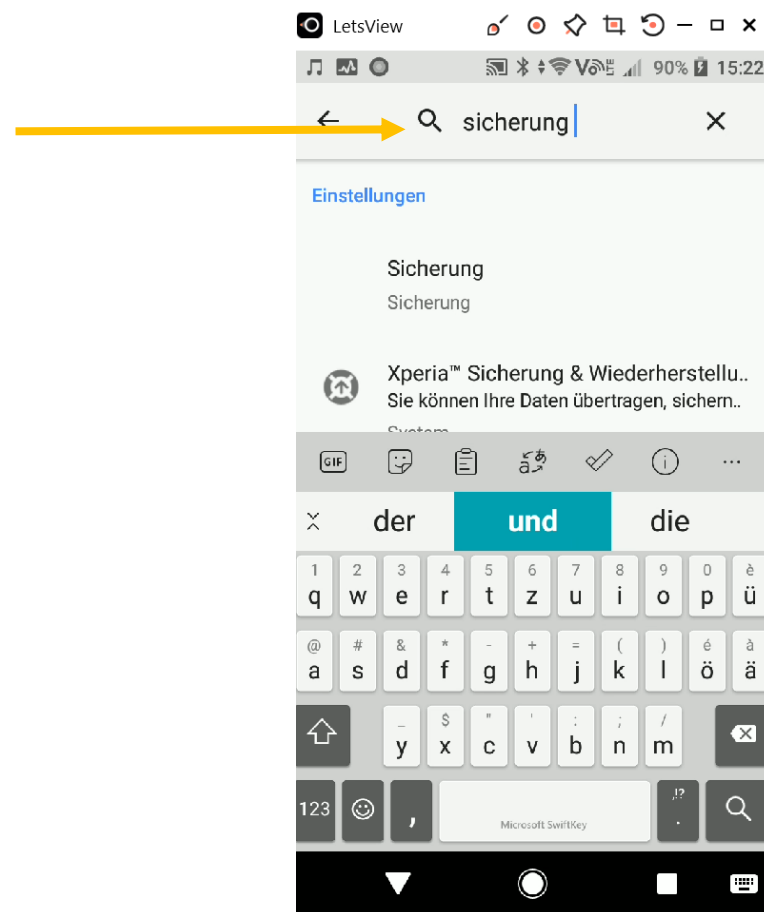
LetsView

90% 15:22

sicherung

Einstellungen

Sicherung

Sicherung

Xperia™ Sicherung & Wiederherstellu..

Sie können Ihre Daten übertragen, sichern..

System

GIF

der und die

1 2 3 4 5 6 7 8 9 0 è

q w e r t z u i o p ü

@ # & * - + = ( ) é à

a s d f g h j k l ö ä

_ $ " ' : ; /

y x c v b n m

123 , Microsoft SwiftKey !? .